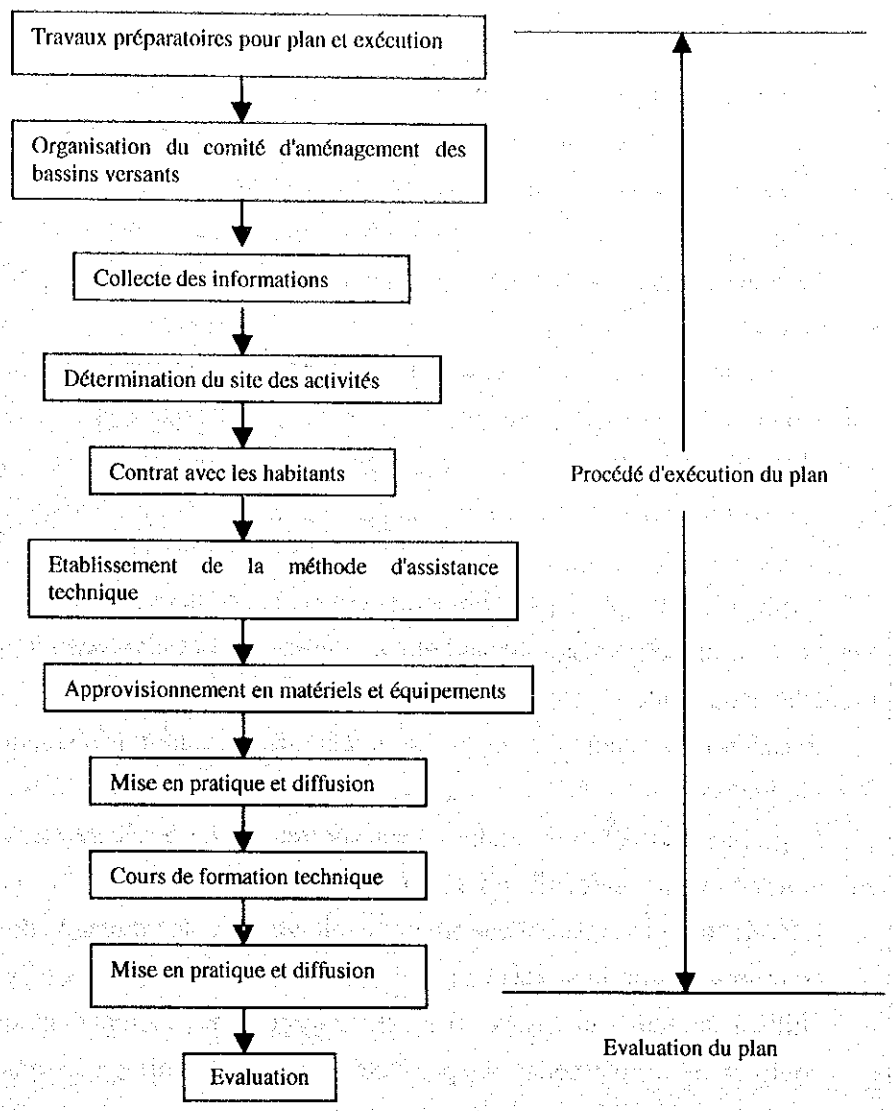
Travaux préparatoires pour plan et exécution

Organisation du comité d'aménagement des bassins versants

Collecte des informations

Détermination du site des activités

Contrat avec les habitants

Etablissement de la méthode d'assistance technique

Approvisionnement en matériels et équipements

Mise en pratique et diffusion

Cours de formation technique

Mise en pratique et diffusion

Evaluation

Procédé d'exécution du plan

Evaluation du plan